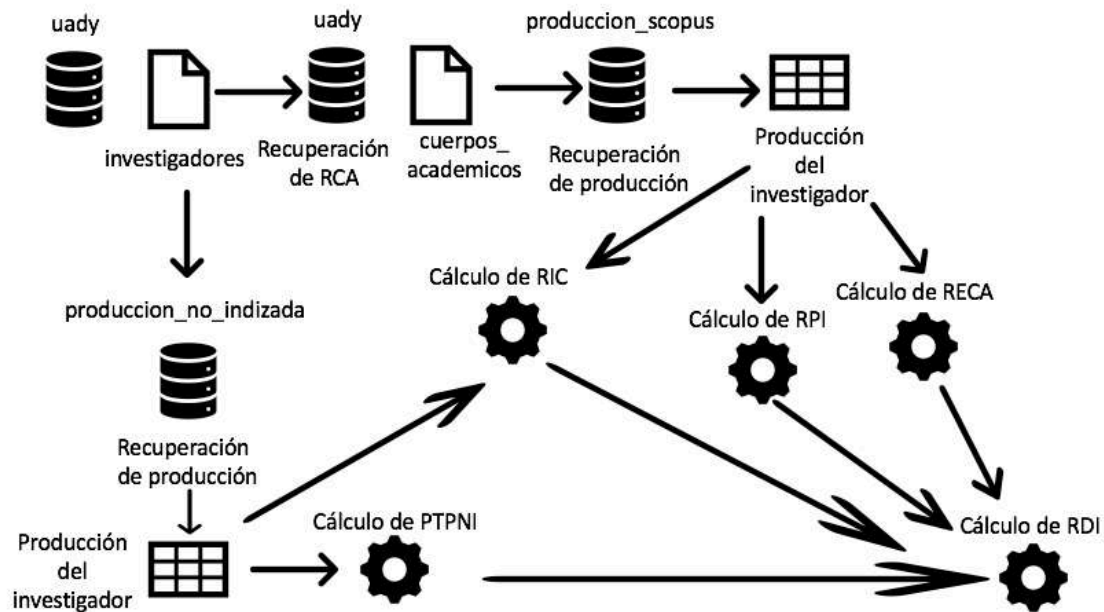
uady

investigadores

uady

Recuperación de RCA

cuerpos_ academicos

produccion_scopus

Recuperación de producción

Producción del investigador

produccion_no_indizada

Recuperación de producción

Producción del investigador

Cálculo de RIC

Cálculo de RPI

Cálculo de RECA

Cálculo de PTPNI

Cálculo de RDI